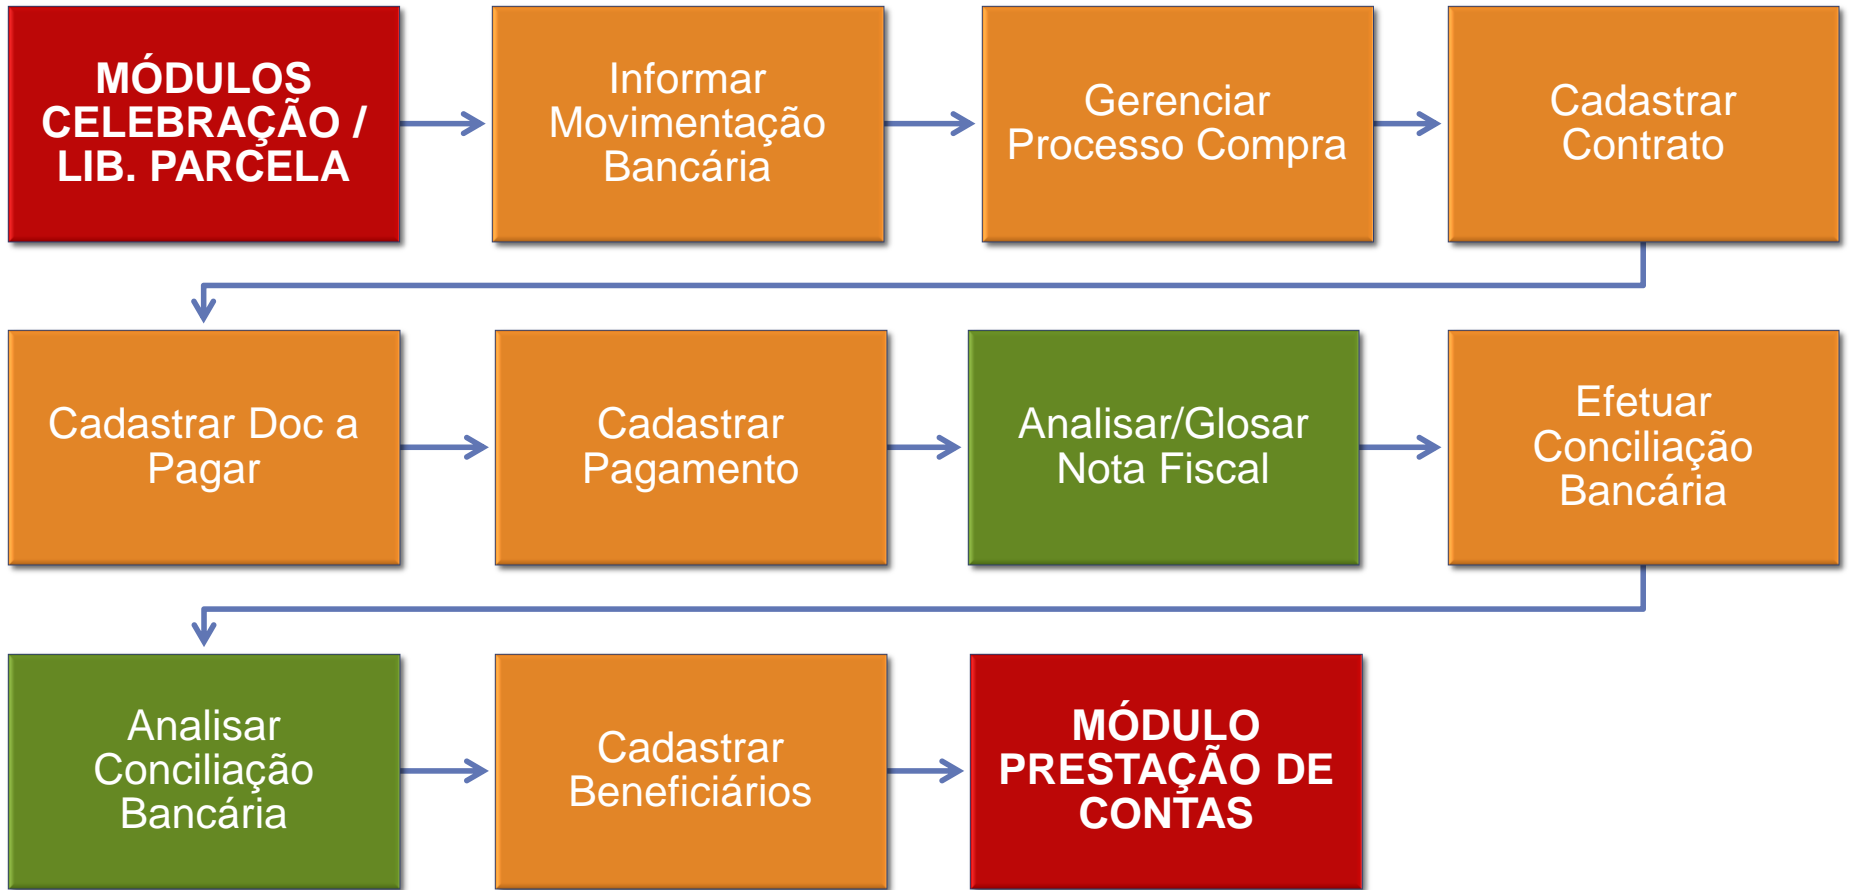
MÓDULOS CELEBRAÇÃO / LIB. PARCELA

Informar Movimentação Bancária

Gerenciar Processo Compra

Cadastrar Contrato

Cadastrar Doc a Pagar

Cadastrar Pagamento

Analisar/Glosar Nota Fiscal

Efetuar Conciliação Bancária

Analisar Conciliação Bancária

Cadastrar Beneficiários

MÓDULO PRESTAÇÃO DE CONTAS